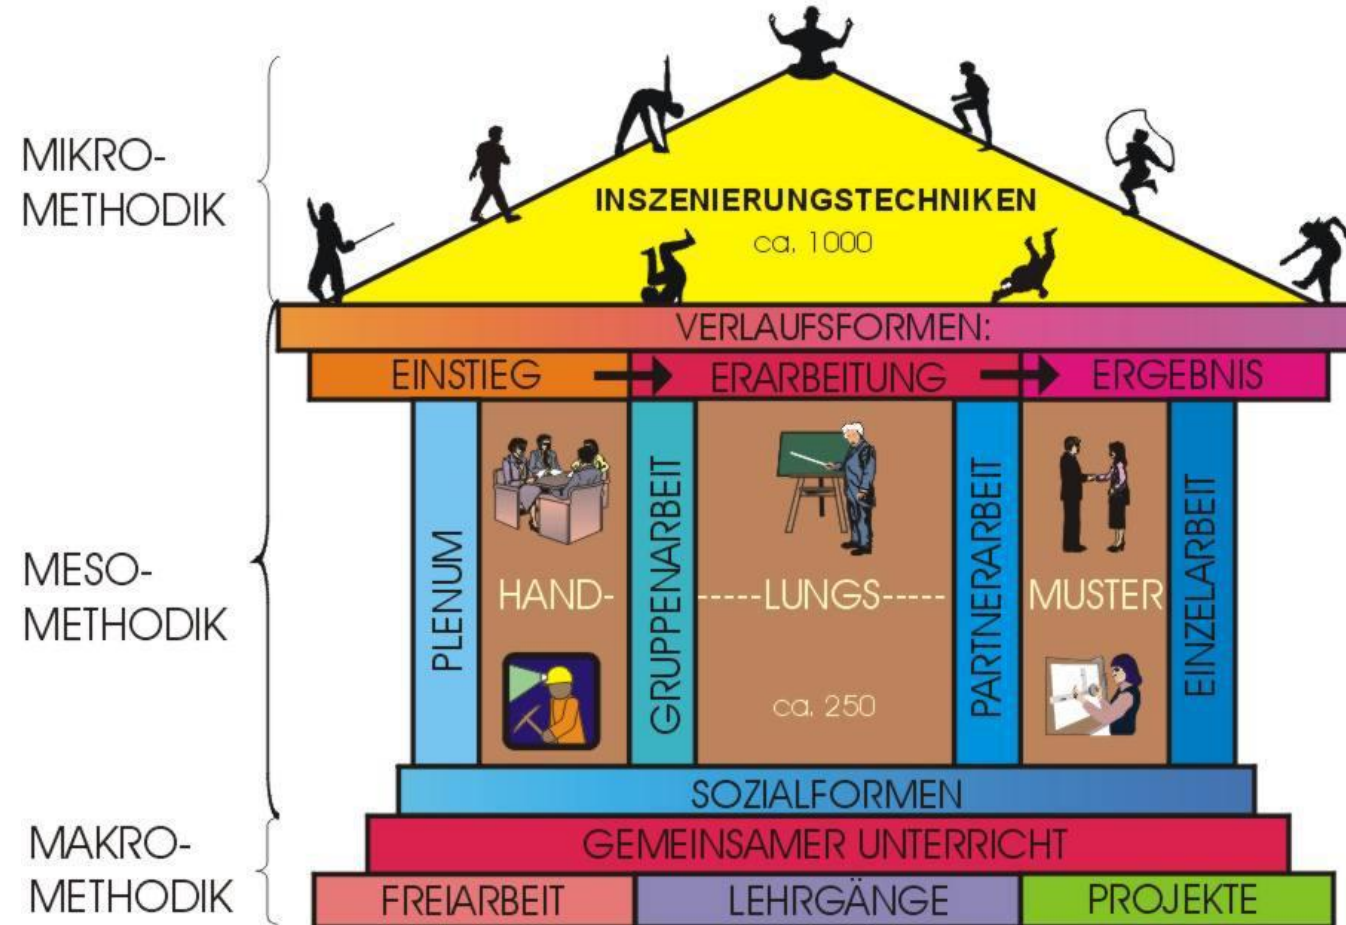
MIKRO-
METHODIK

INSZENIERUNGSTECHNIKEN
ca. 1000

VERLAUFSFORMEN:

EINSTIEG → ERARBEITUNG → ERGEBNIS

MESO-
METHODIK

PLENUM

HAND-

GRUPPENARBEIT

-----LUNGS-----

ca. 250

PARTNERARBEIT

MUSTER

EINZELARBEIT

SOZIALFORMEN

MAKRO-
METHODIK

GEMEINSAMER UNTERRICHT

| FREIARBEIT | LEHRGÄNGE | PROJEKTE |
|---|---|---|